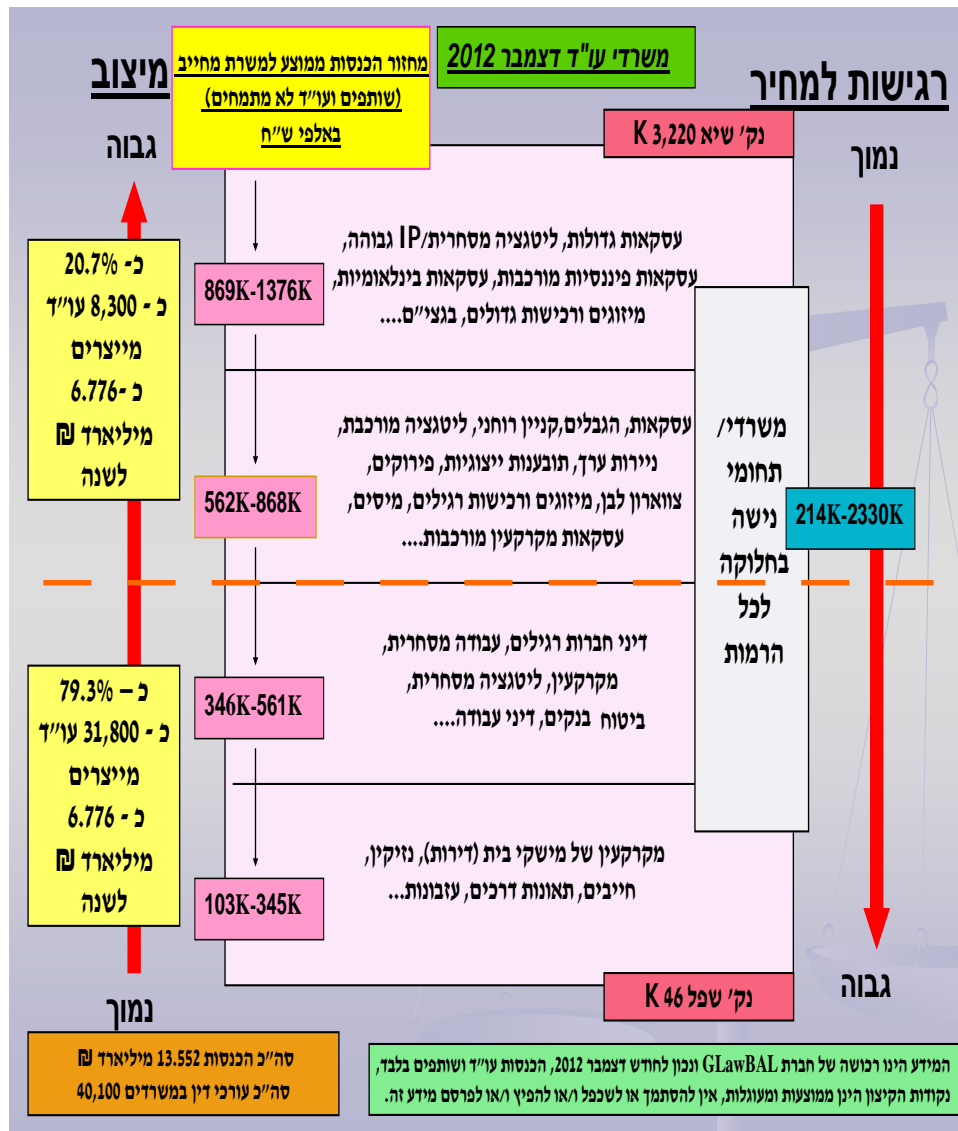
מיצוב

גבוה

מחזור הכנסות ממוצע למשרת מחייב (שותפים ועו"ד לא מתמחים) באלפי ש"ח

משרדי עו"ד דצמבר 2012

רגישות למחיר

נק' שיא 3,220 K

נמוך

כ- 20.7%
כ - 8,300 עו"ד
מייצרים
כ - 6.776
מיליארד ₪
לשנה

869K-1376K

עסקאות גדולות, ליטגציה מסחרית/IP גבוהה, עסקאות פיננסיות מורכבות, עסקאות בינלאומיות, מיזוגים ורכישות גדולים, בגצ"ים....

משרדי/ תחומי נישה בחלוקה לכל הרמות

562K-868K

עסקאות, הגבלים,קניין רוחני, ליטגציה מורכבת, ניירות ערך, תובענות ייצוגיות, פירוקים, צווארון לבן, מיזוגים ורכישות רגילים, מיסים, עסקאות מקרקעין מורכבות....

214K-2330K

כ – 79.3%
כ - 31,800 עו"ד
מייצרים
כ - 6.776
מיליארד ₪
לשנה

346K-561K

דיני חברות רגילים, עבודה מסחרית, מקרקעין, ליטגציה מסחרית, ביטוח בנקים, דיני עבודה....

103K-345K

מקרקעין של מישקי בית (דירות), נזיקין, חייבים, תאונות דרכים, עזבונות...

נק' שפל 46 K

נמוך

גבוה

סה"כ הכנסות 13.552 מיליארד ₪
סה"כ עורכי דין במשרדים 40,100

המידע הינו רכושה של חברת GLawBAL ונכון לחודש דצמבר 2012, הכנסות עו"ד ושותפים בלבד, נקודות הקיצון הינן ממוצעות ומעוגלות, אין להסתמך או לשכפל ו/או להפיץ ו/או לפרסם מידע זה.